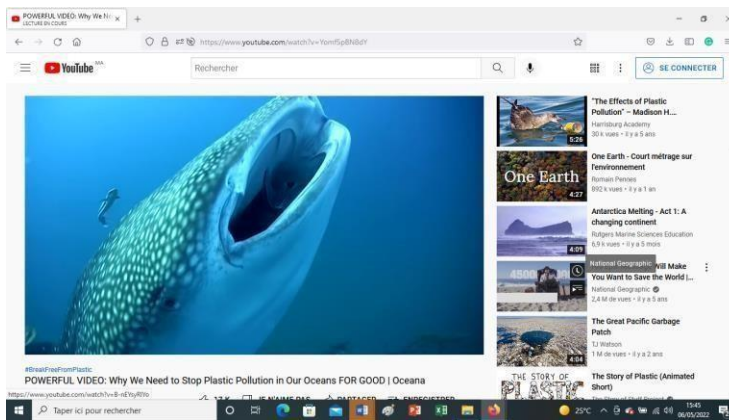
POWERFUL VIDEO: Why We N
LECTURE EN COURS

https://www.youtube.com/watch?v=Yomf5pBN8dY

YouTube FR

Rechercher

SE CONNECTER

5:26
"The Effects of Plastic Pollution" ~ Madison H...
Harrisburg Academy
30 k vues • il y a 5 ans

One Earth
4:27
One Earth - Court métrage sur l'environnement
Romain Pennes
892 k vues • il y a 1 an

4:09
Antarctica Melting - Act 1: A changing continent
Rutgers Marine Sciences Education
6,9 k vues • il y a 5 mois

National Geographic
Will Make You Want to Save the World |...
National Geographic
2,4 M de vues • il y a 5 ans

4:04
The Great Pacific Garbage Patch
TJ Watson
1 M de vues • il y a 2 ans

THE STORY OF PLASTIC
The Story of Plastic (Animated Short)

#BreakFreeFromPlastic
POWERFUL VIDEO: Why We Need to Stop Plastic Pollution in Our Oceans FOR GOOD | Oceana

https://www.youtube.com/watch?v=B-nEYoyR0Yo

17 K JE N'AIME PAS PARTAGER ENREGISTRER

Taper ici pour rechercher

25°C 15:45 06/05/2022